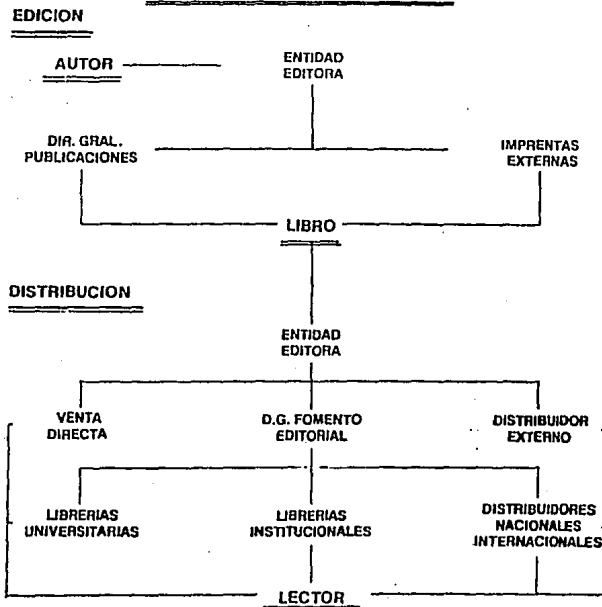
EDICION

AUTOR

ENTIDAD EDITORA

DIR. GRAL. PUBLICACIONES

IMPRENTAS EXTERNAS

LIBRO

DISTRIBUCION

ENTIDAD EDITORA

VENTA DIRECTA

D.G. FOMENTO EDITORIAL

DISTRIBUIDOR EXTERNO

LIBRERIAS UNIVERSITARIAS

LIBRERIAS INSTITUCIONALES

DISTRIBUIDORES NACIONALES INTERNACIONALES

LECTOR